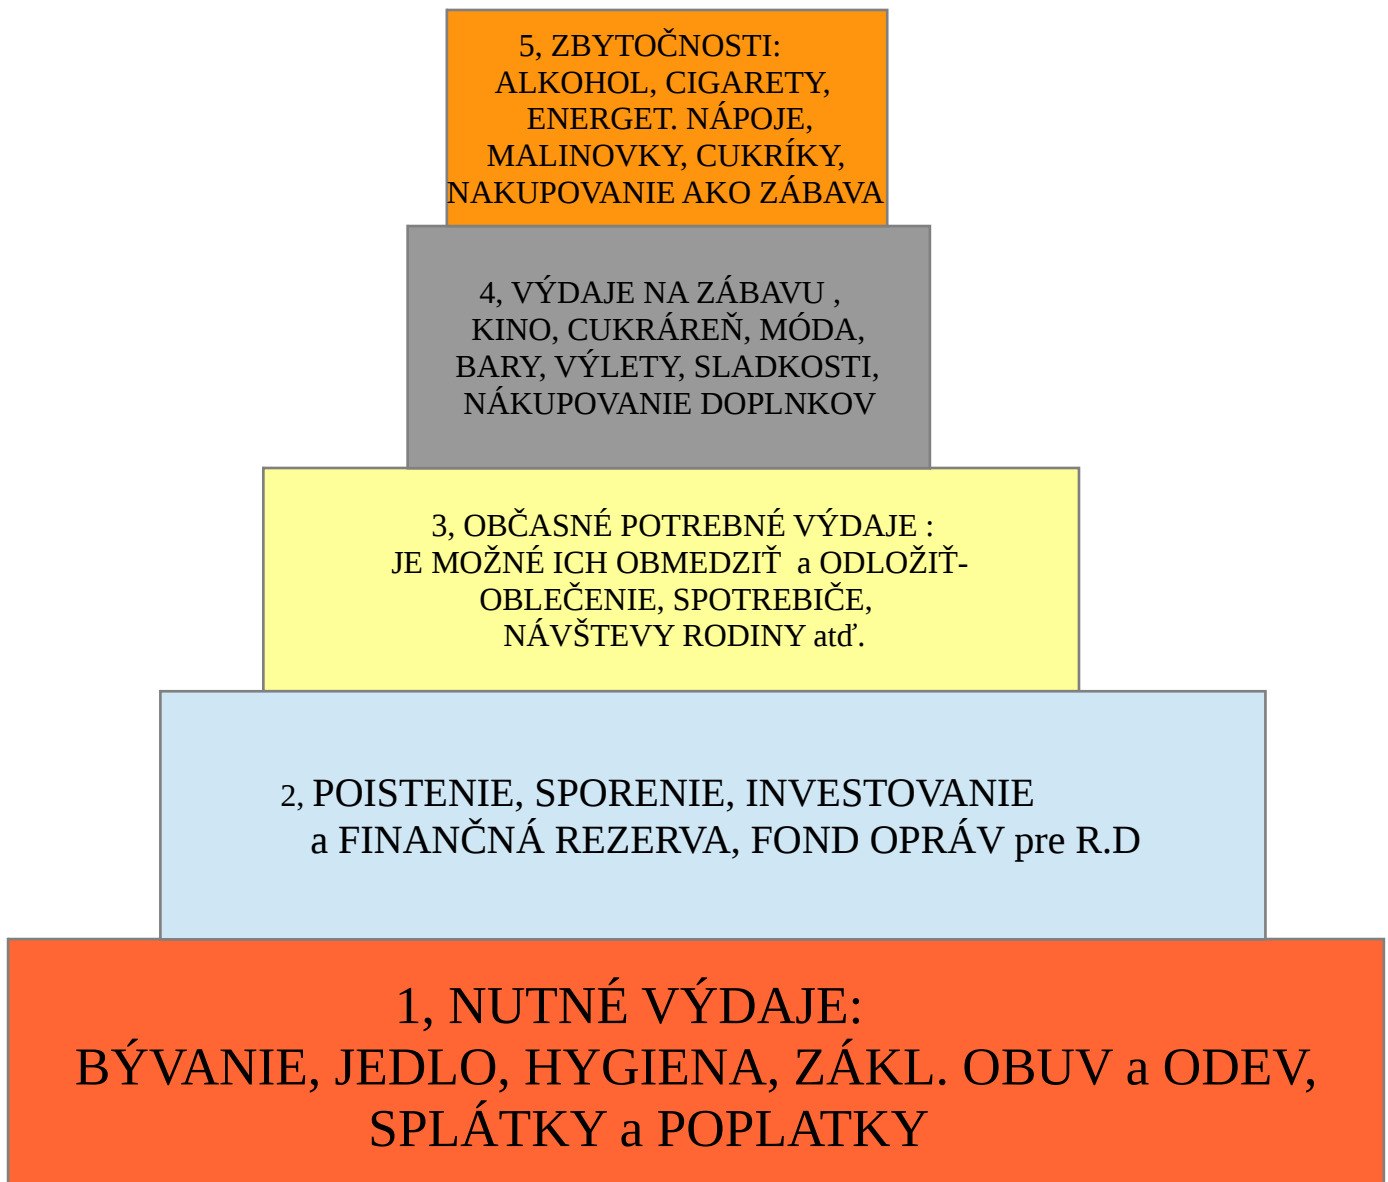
5, ZBYTOČNOSTI:
ALKOHOL, CIGARETY,
ENERGET. NÁPOJE,
MALINOVKY, CUKRÍKY,
NAKUPOVANIE AKO ZÁBAVA

4, VÝDAJE NA ZÁBAVU ,
KINO, CUKRÁREŇ, MÓDA,
BARY, VÝLETY, SLADKOSTI,
NÁKUPOVANIE DOPLNKOV

3, OBČASNÉ POTREBNÉ VÝDAJE :
JE MOŽNÉ ICH OBMEDZIŤ a ODLOŽIŤ-
OBLEČENIE, SPOTREBIČE,
NÁVŠTEVY RODINY atď.

2, POISTENIE, SPORENIE, INVESTOVANIE
a FINANČNÁ REZERVA, FOND OPRÁV pre R.D

1, NUTNÉ VÝDAJE:
BÝVANIE, JEDLO, HYGIENA, ZÁKL. OBUV a ODEV,
SPLÁTKY a POPLATKY